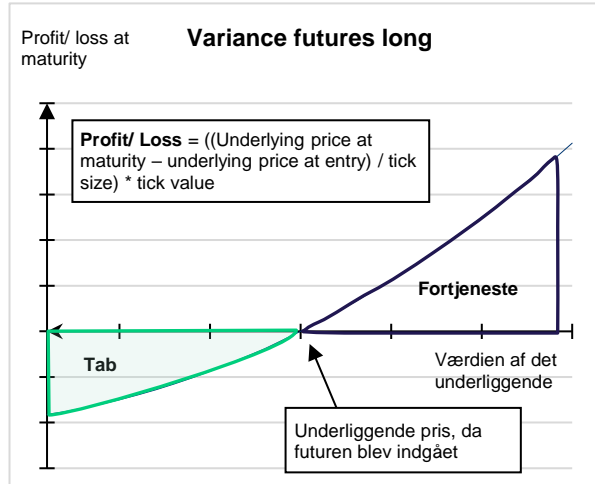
Profit/ loss at maturity

Variance futures long

Profit/ Loss = ((Underlying price at maturity – underlying price at entry) / tick size) * tick value

Fortjeneste

Tab

Værdien af det underliggende

Underliggende pris, da futuren blev indgået